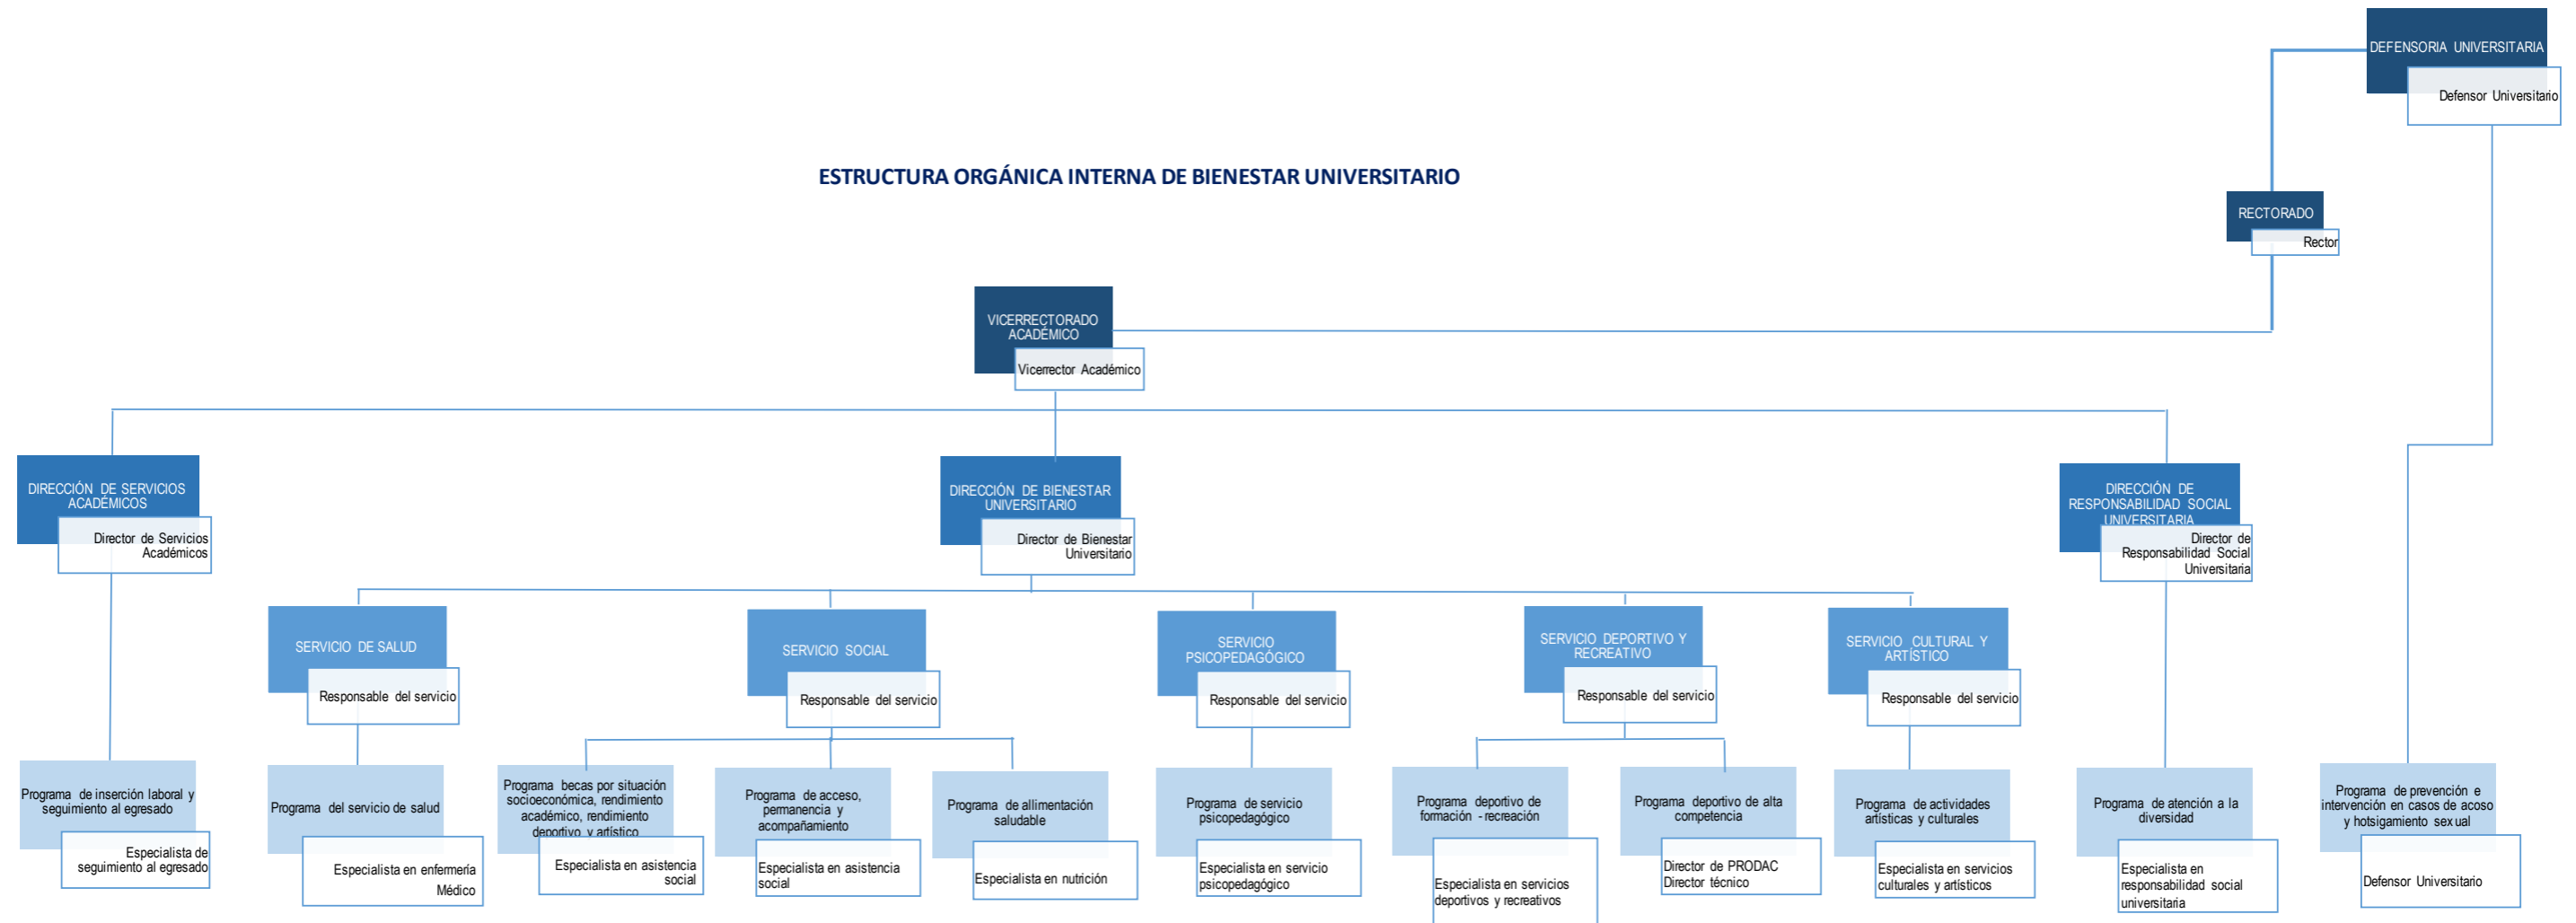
DEFENSORIA UNIVERSITARIA
Defensor Universitario

ESTRUCTURA ORGÁNICA INTERNA DE BIENESTAR UNIVERSITARIO

RECTORADO
Rector

VICERRECTORADO ACADÉMICO
Vicerrector Académico

DIRECCIÓN DE SERVICIOS ACADÉMICOS
Director de Servicios Académicos

DIRECCIÓN DE BIENESTAR UNIVERSITARIO
Director de Bienestar Universitario

DIRECCIÓN DE RESPONSABILIDAD SOCIAL UNIVERSITARIA
Director de Responsabilidad Social Universitaria

SERVICIO DE SALUD
Responsable del servicio

SERVICIO SOCIAL
Responsable del servicio

SERVICIO PSICOPEDAGÓGICO
Responsable del servicio

SERVICIO DEPORTIVO Y RECREATIVO
Responsable del servicio

SERVICIO CULTURAL Y ARTÍSTICO
Responsable del servicio

Programa de inserción laboral y seguimiento al egresado
Especialista de seguimiento al egresado

Programa del servicio de salud
Especialista en enfermería
Médico

Programa becas por situación socioeconómica, rendimiento académico, rendimiento deportivo y artístico
Especialista en asistencia social

Programa de acceso, permanencia y acompañamiento
Especialista en asistencia social

Programa de allimentación saludable
Especialista en nutrición

Programa de servicio psicopedagógico
Especialista en servicio psicopedagógico

Programa deportivo de formación - recreación
Especialista en servicios deportivos y recreativos

Programa deportivo de alta competencia
Director de PRODAC
Director técnico

Programa de actividades artísticas y culturales
Especialista en servicios culturales y artísticos

Programa de atención a la diversidad
Especialista en responsabilidad social universitaria

Programa de prevención e intervención en casos de acoso y hotsigamiento sexual
Defensor Universitario